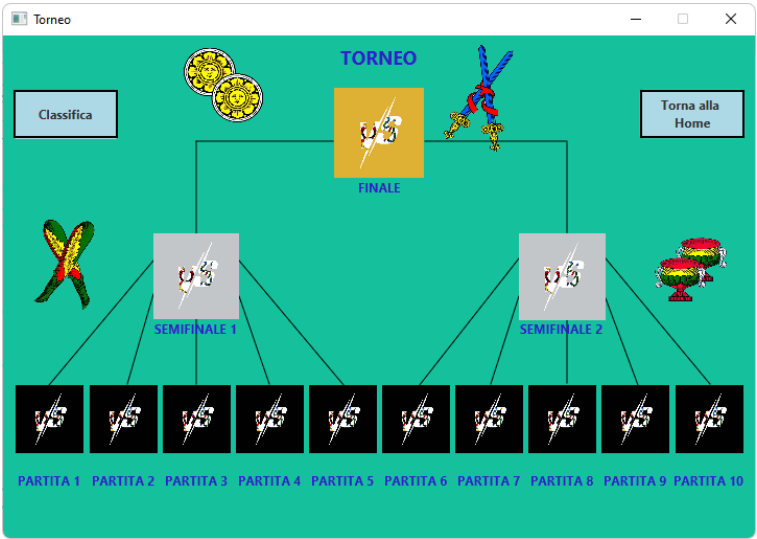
Torneo

TORNEO

Classifica

Torna alla Home

VS

FINALE

VS

SEMIFINALE 1

VS

SEMIFINALE 2

VS VS VS VS VS VS VS VS VS VS

PARTITA 1 PARTITA 2 PARTITA 3 PARTITA 4 PARTITA 5 PARTITA 6 PARTITA 7 PARTITA 8 PARTITA 9 PARTITA 10